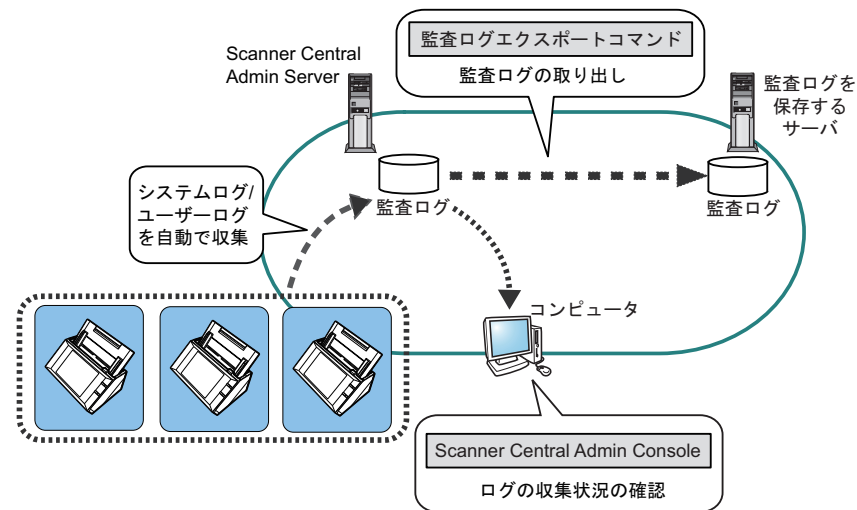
Scanner Central Admin Server

監査ログエクスポートコマンド

監査ログの取り出し

監査ログを保存するサーバ

システムログ/ユーザーログを自動で収集

監査ログ

監査ログ

コンピュータ

Scanner Central Admin Console

ログの収集状況の確認